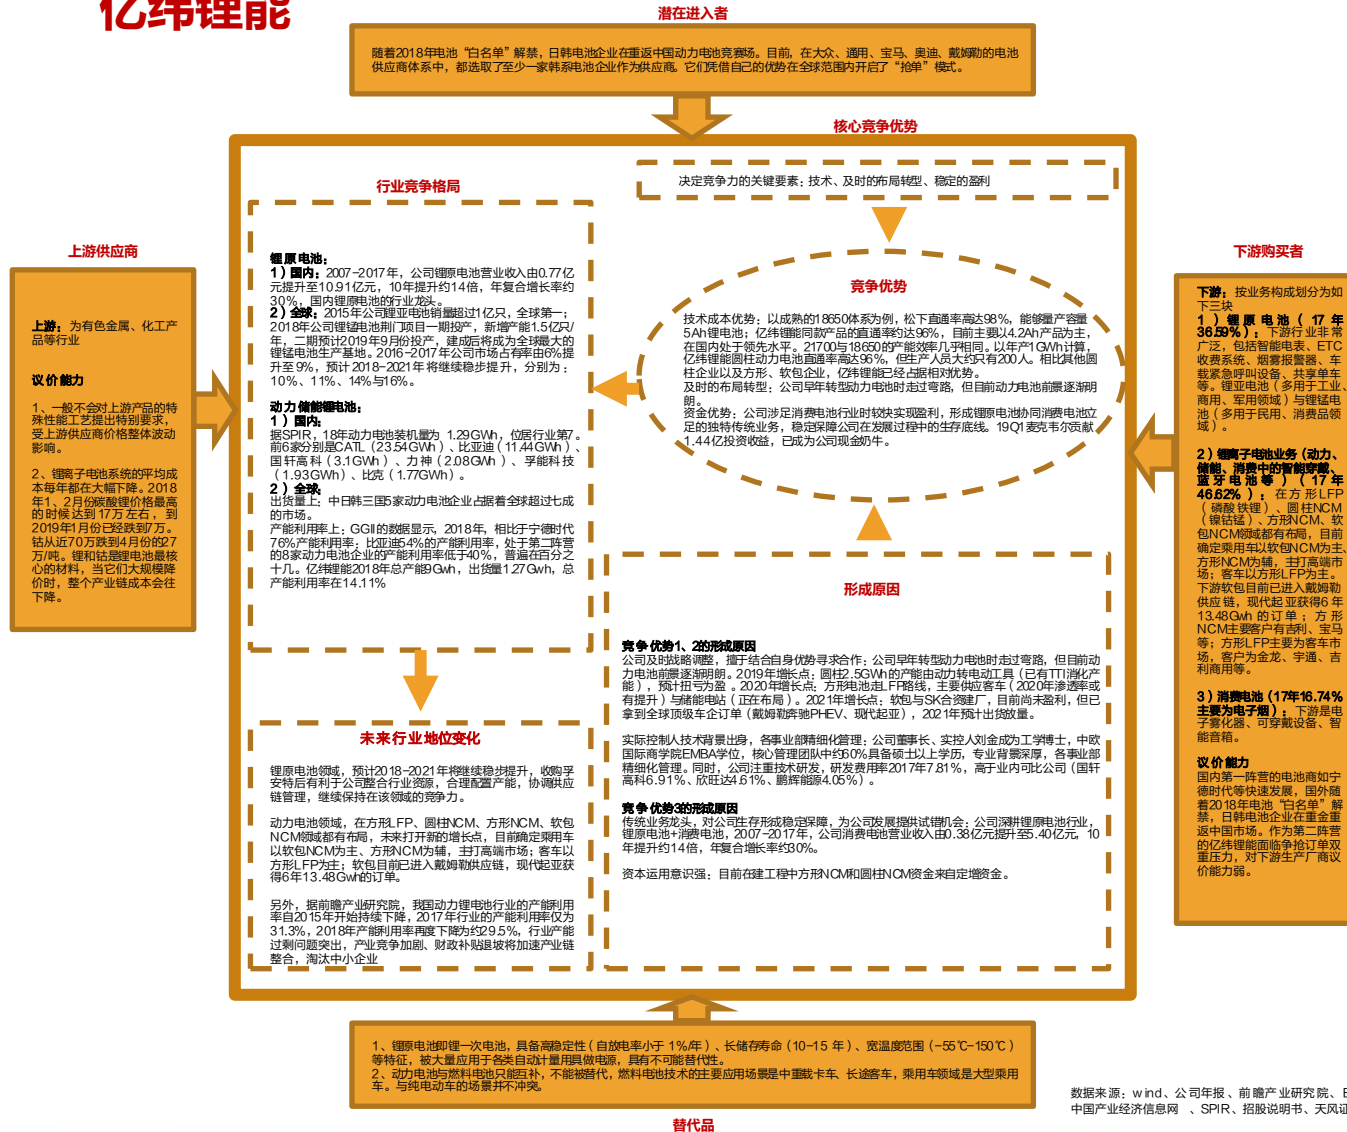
亿纬锂能

潜在进入者

随着2018年电池"白名单"解禁，日韩电池企业在重返中国动力电池竞赛场。目前，在大众、通用、宝马、奥迪、戴姆勒的电池供应商体系中，都选取了至少一家韩系电池企业作为供应商。它们凭借自己的优势在全球范围内开启了"抢单"模式。

核心竞争优势

行业竞争格局

决定竞争力的关键要素：技术、及时的布局转型、稳定的盈利

上游供应商

上游：为有色金属、化工产品等行业

议价能力

1、一般不会对上游产品的特殊性能工艺提出特别要求，受上游供应商价格整体波动影响。

2、锂离子电池系统的平均成本每年都在大幅下降。2018年1、2月份碳酸锂价格最高的时候达到17万左右，到2019年1月份已经跌到7万。钴从近70万跌到4月份的27万/吨。锂和钴是锂电池最核心的材料，当它们大规模降价时，整个产业链成本会往下降。

锂原电池：
1）国内：2007-2017年，公司锂原电池营业收入由0.77亿元提升至10.91亿元，10年提升约14倍，年复合增长率约30%，国内锂原电池的行业龙头。
2）全球：2015年公司锂亚电池销量超过1亿只，全球第一；2018年公司锂锰电池剩下项目一期投产，新增产能1.5亿只/年，二期预计2019年9月份投产，建成后将成为全球最大的锂锰电池生产基地。2016-2017年公司市场占有率由6%提升至9%，预计2018-2021年将继续稳步提升，分别为：10%、11%、14%与16%。

动力储能锂电池：
1）国内：
据SPIR，18年动力电池装机量为1.29GWh，位居行业第7。前6家分别是CATL（23.54GWh）、比亚迪（11.44GWh）、国轩高科（3.1GWh）、力神（2.08GWh）、孚能科技（1.93GWh）、比克（1.77GWh）。
2）全球：
出货量上：中日韩三国5家动力电池企业占据着全球超过七成的市场。
产能利用率上：GGII的数据显示，2018年，相比于宁德时代76%产能利用率，比亚迪54%的产能利用率，处于第二阵营的8家动力电池企业的产能利用率低于40%，普遍在百分之十几。亿纬锂能2018年总产能9Gwh，出货量1.27Gwh，总产能利用率在14.11%

竞争优势

技术成本优势：以成熟的18650体系为例，松下直通率高达98%，能够量产容量5Ah锂电池；亿纬锂能同款产品的直通率约达96%，目前主要以4.2Ah产品为主，在国内处于领先水平。2019年增长点：圆柱2.5GWh的产能由动力转电动工具（已有TTI潜在产能），预计扭亏为盈。17700与18650的产能效率几乎相同。以年产1GWh计算，亿纬锂能圆柱动力电池直通率高达96%，但生产人员大约只有200人。相比其他圆柱企业以及方形、软包企业，亿纬锂能已经占据相对优势。
及时的布局转型：公司早年转型动力电池时走过弯路，但目前动力电池前景逐渐明朗。
资金优势：公司涉足消费电池行业时较快实现盈利，形成锂原电池协同消费电池立足的独特传统业务，稳定保障公司在发展过程中的生存底线。19Q1麦克韦尔贡献1.44亿投资收益，已成为公司现金奶牛。

下游购买者

下游：按业务构成划分为如下三块
1）锂原电池（17年36.59%）：下游行业非常广泛，包括智能电表、ETC收费系统、烟雾报警器、车载紧急呼叫设备、共享单车等。锂亚电池（多用于工业、商用、军用领域）与锂锰电池（多用于民用、消费品领域）。

2）锂离子电池业务（动力、储能、消费中的智能穿戴、蓝牙电池等）（17年46.62%）：在方形LFP（磷酸铁锂）、圆柱NCM（镍钴锰）、方形NCM、软包NCM领域都有布局，目前确定乘用车以软包NCM为主、方形NCM为辅，主打高端市场；客车以方形LFP为主。下游软包目前已进入戴姆勒供应链，现代起亚获得6年13.48Gwh的订单；方形NCM主要客户有吉利、宝马等；方形LFP主要为客车市场，客户为金龙、宇通、吉利商用等。

3）消费电池（17年16.74%主要为电子烟）：下游是电子雾化器、可穿戴设备、智能音箱。

议价能力
国内第一阵营的电池商如宁德时代等快速发展，国外随着2018年电池"白名单"解禁，日韩电池企业在重金重返中国市场。作为第二阵营的亿纬锂能面临争抢订单双重压力，对下游生产厂商议价能力弱。

形成原因

竞争优势1、2的形成原因
公司及时战略调整，擅于结合自身优势寻求合作：公司早年转型动力电池时走过弯路，但目前动力电池前景逐渐明朗。2019年增长点：圆柱2.5GWh的产能由动力转电动工具（已有TTI潜在产能），预计扭亏为盈。2020年增长点：方形电池走LFP路线，主要供应客车（2020年渗透率或有提升）与储能电站（正在布局）。2021年增长点：软包与SK合资建厂，目前尚未盈利，但已拿到全球顶级车企订单（戴姆勒奔驰PHEV、现代起亚），2021年预计出货放量。

实际控制人技术背景出身，各事业部精细化管理：公司董事长、实控人刘金成为工学博士，中欧国际商学院EMBA学位，核心管理团队中约60%具备硕士以上学历，专业背景深厚，各事业部精细化管理。同时，公司注重技术研发，研发费用率2017年7.81%，高于业内可比公司（国轩高科6.91%、欣旺达4.61%、鹏辉能源4.05%）。

竞争优势3的形成原因
传统业务发力，对公司生存形成稳定保障，为公司发展提供试错机会：公司深耕锂原电池行业，锂原电池+消费电池，2007-2017年，公司消费电池营业收入由0.38亿元提升至5.40亿元，10年提升约14倍，年复合增长率约30%。

资本运用意识强：目前在建工程中方形NCM和圆柱NCM资金来自定增资金。

未来行业地位变化

锂原电池领域，预计2018-2021年将继续稳步提升，收购孚安特后有利于公司整合行业资源，合理配置产能，协调供应链管理，继续保持在该领域的竞争力。

动力电池领域，在方形LFP、圆柱NCM、方形NCM、软包NCM领域都有布局，未来打开新的增长点，目前确定乘用车以软包NCM为主、方形NCM为辅，主打高端市场；客车以方形LFP为主；软包目前已进入戴姆勒供应链，现代起亚获得6年13.48Gwh的订单。

另外，据前瞻产业研究院，我国动力锂电池行业的产能利用率自2015年开始持续下降，2017年行业的产能利用率仅为31.3%，2018年产能利用率再度下降为约29.5%，行业产能过剩问题突出，产业竞争加剧、财政补贴退坡将加速产业链整合，淘汰中小企业

1、锂原电池即锂一次电池，具备高稳定性（自放电率小于1%/年）、长储存寿命（10-15年）、宽温度范围（-55℃-150℃）等特征，被大量应用于各类自动计量用具做电源，具有不可能替代性。
2、动力电池与燃料电池只能互补，不能被替代，燃料电池技术的主要应用场景是中重载卡车、长途客车，乘用车领域是大型乘用车。与纯电动车的场景并不冲突。

替代品

数据来源：wind、公司年报、前瞻产业研究院、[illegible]
中国产业经济信息网、SPIR、招股说明书、天风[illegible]